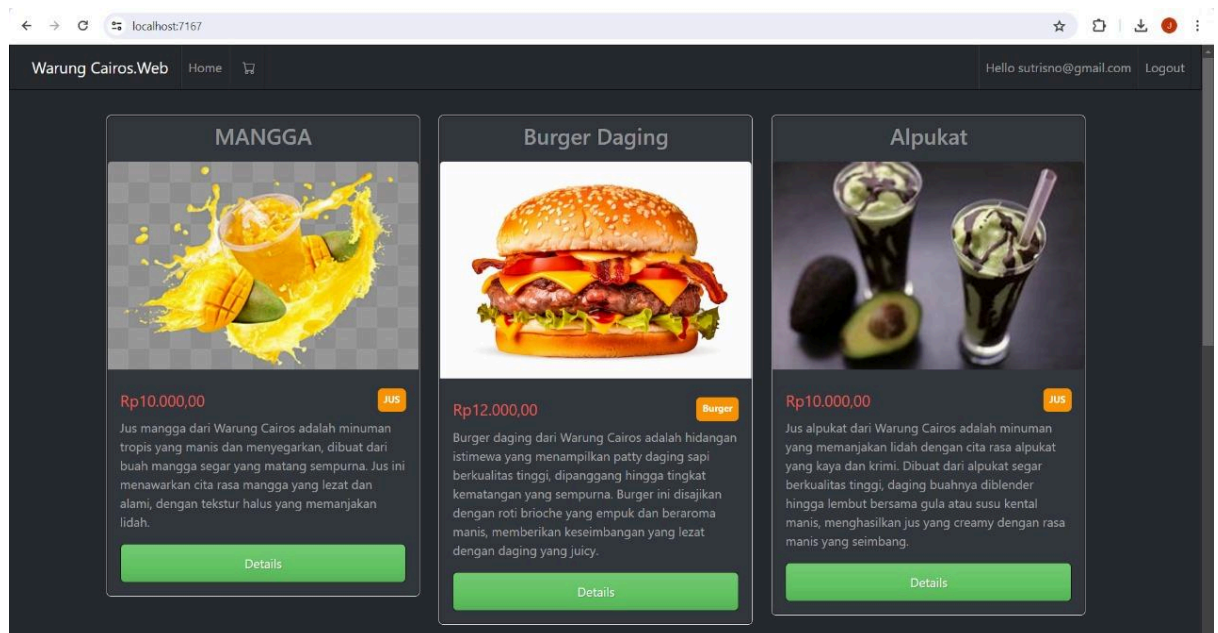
localhost:7167

Warung Cairos.Web Home

Hello sutrisno@gmail.com Logout

MANGGA

Rp10.000,00

JUS

Jus mangga dari Warung Cairos adalah minuman tropis yang manis dan menyegarkan, dibuat dari buah mangga segar yang matang sempurna. Jus ini menawarkan cita rasa mangga yang lezat dan alami, dengan tekstur halus yang memanjakan lidah.

Details

Burger Daging

Rp12.000,00

Burger

Burger daging dari Warung Cairos adalah hidangan istimewa yang menampilkan patty daging sapi berkualitas tinggi, dipanggang hingga tingkat kematangan yang sempurna. Burger ini disajikan dengan roti brioche yang empuk dan beraroma manis, memberikan keseimbangan yang lezat dengan daging yang juicy.

Details

Alpukat

Rp10.000,00

JUS

Jus alpukat dari Warung Cairos adalah minuman yang memanjakan lidah dengan cita rasa alpukat yang kaya dan krimi. Dibuat dari alpukat segar berkualitas tinggi, daging buahnya diblender hingga lembut bersama gula atau susu kental manis, menghasilkan jus yang creamy dengan rasa manis yang seimbang.

Details